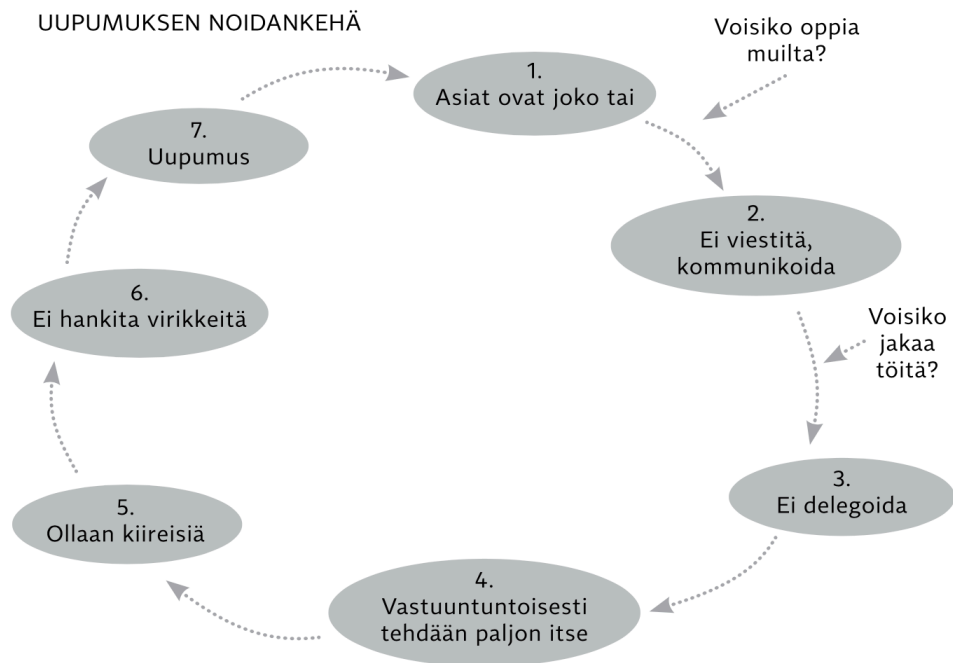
UUPUMUKSEN NOIDANKEHÄ

Voisiko oppia muilta?

1.
Asiat ovat joko tai

2.
Ei viestitä, kommunikoida

Voisiko jakaa töitä?

3.
Ei delegoida

4.
Vastuuntuntoisesti tehdään paljon itse

5.
Ollaan kiireisiä

6.
Ei hankita virikkeitä

7.
Uupumus